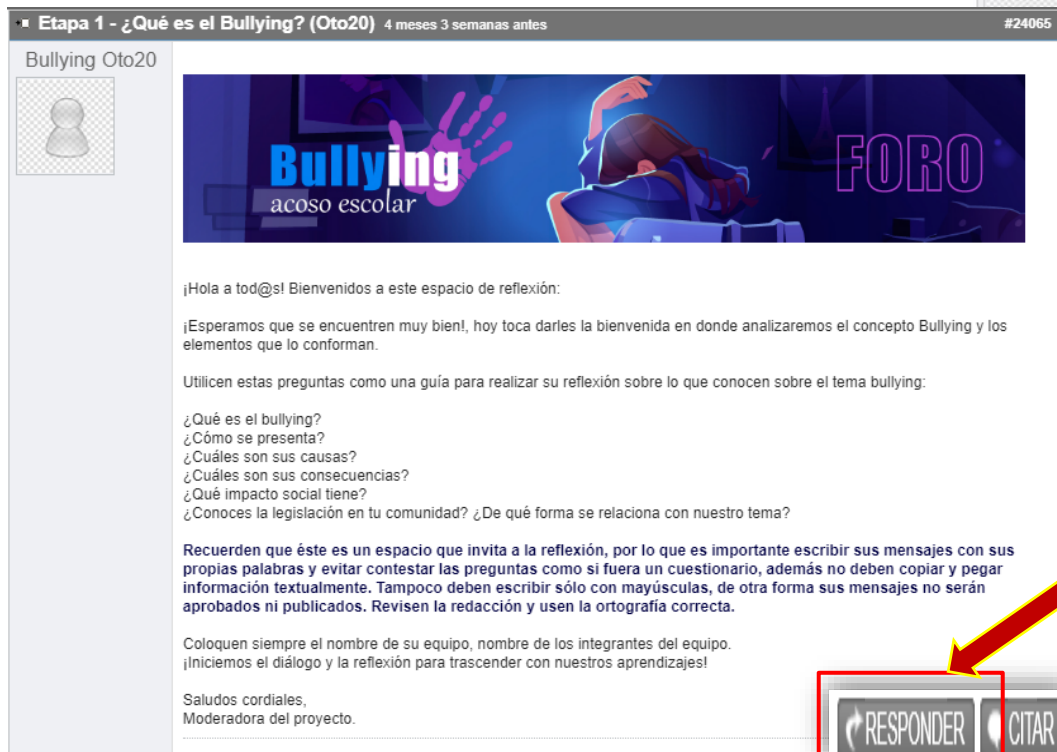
Etapa 1 - ¿Qué es el Bullying? (Oto20) 4 meses 3 semanas antes #24065

Bullying Oto20

Bullying
acoso escolar

FORO

¡Hola a tod@s! Bienvenidos a este espacio de reflexión:

¡Esperamos que se encuentren muy bien!, hoy toca darles la bienvenida en donde analizaremos el concepto Bullying y los elementos que lo conforman.

Utilicen estas preguntas como una guía para realizar su reflexión sobre lo que conocen sobre el tema bullying:

¿Qué es el bullying?
¿Cómo se presenta?
¿Cuáles son sus causas?
¿Cuáles son sus consecuencias?
¿Qué impacto social tiene?
¿Conoces la legislación en tu comunidad? ¿De qué forma se relaciona con nuestro tema?

Recuerden que éste es un espacio que invita a la reflexión, por lo que es importante escribir sus mensajes con sus propias palabras y evitar contestar las preguntas como si fuera un cuestionario, además no deben copiar y pegar información textualmente. Tampoco deben escribir sólo con mayúsculas, de otra forma sus mensajes no serán aprobados ni publicados. Revisen la redacción y usen la ortografía correcta.

Coloquen siempre el nombre de su equipo, nombre de los integrantes del equipo.
¡Iniciemos el diálogo y la reflexión para trascender con nuestros aprendizajes!

Saludos cordiales,
Moderadora del proyecto.

RESPONDER CITAR